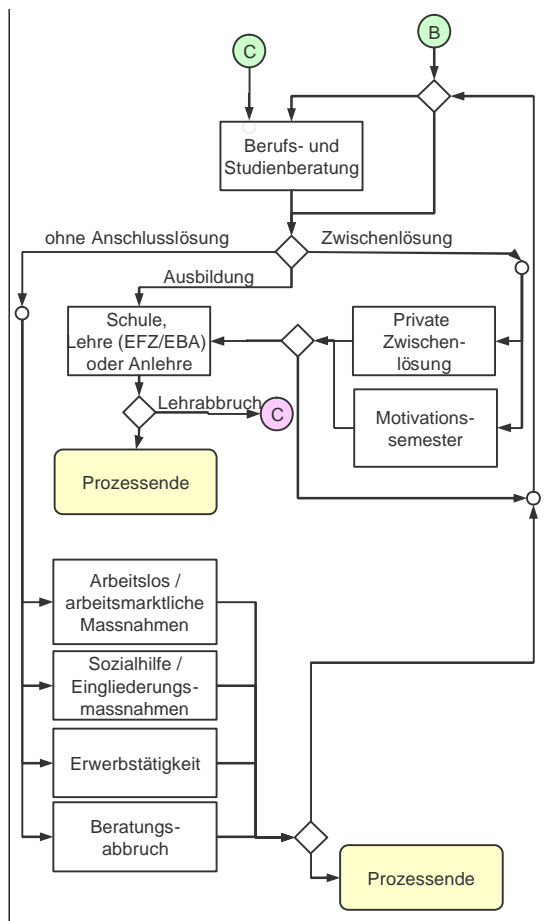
C

B

Berufs- und Studienberatung

ohne Anschlusslösung

Zwischenlösung

Ausbildung

Schule, Lehre (EFZ/EBA) oder Anlehre

Private Zwischenlösung

Motivationssemester

Lehrabbruch

C

Prozessende

Arbeitslos / arbeitsmarktliche Massnahmen

Sozialhilfe / Eingliederungsmassnahmen

Erwerbstätigkeit

Beratungsabbruch

Prozessende